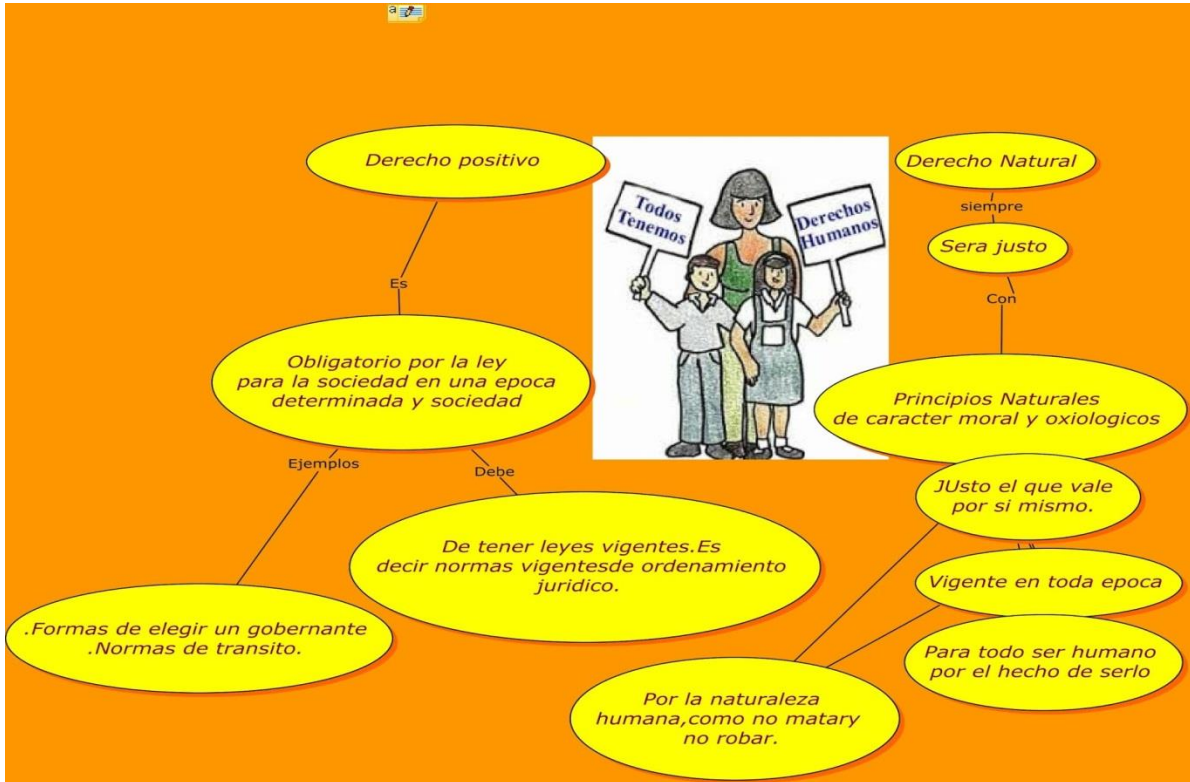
Derecho positivo

Es

Obligatorio por la ley para la sociedad en una epoca determinada y sociedad

Ejemplos

Debe

.Formas de elegir un gobernante .Normas de transito.

De tener leyes vigentes.Es decir normas vigentesde ordenamiento juridico.

Todos Tenemos

Derechos Humanos

Derecho Natural

siempre

Sera justo

Con

Principios Naturales de caracter moral y oxiologicos

JUsto el que vale por si mismo.

Vigente en toda epoca

Para todo ser humano por el hecho de serlo

Por la naturaleza humana,como no matary no robar.